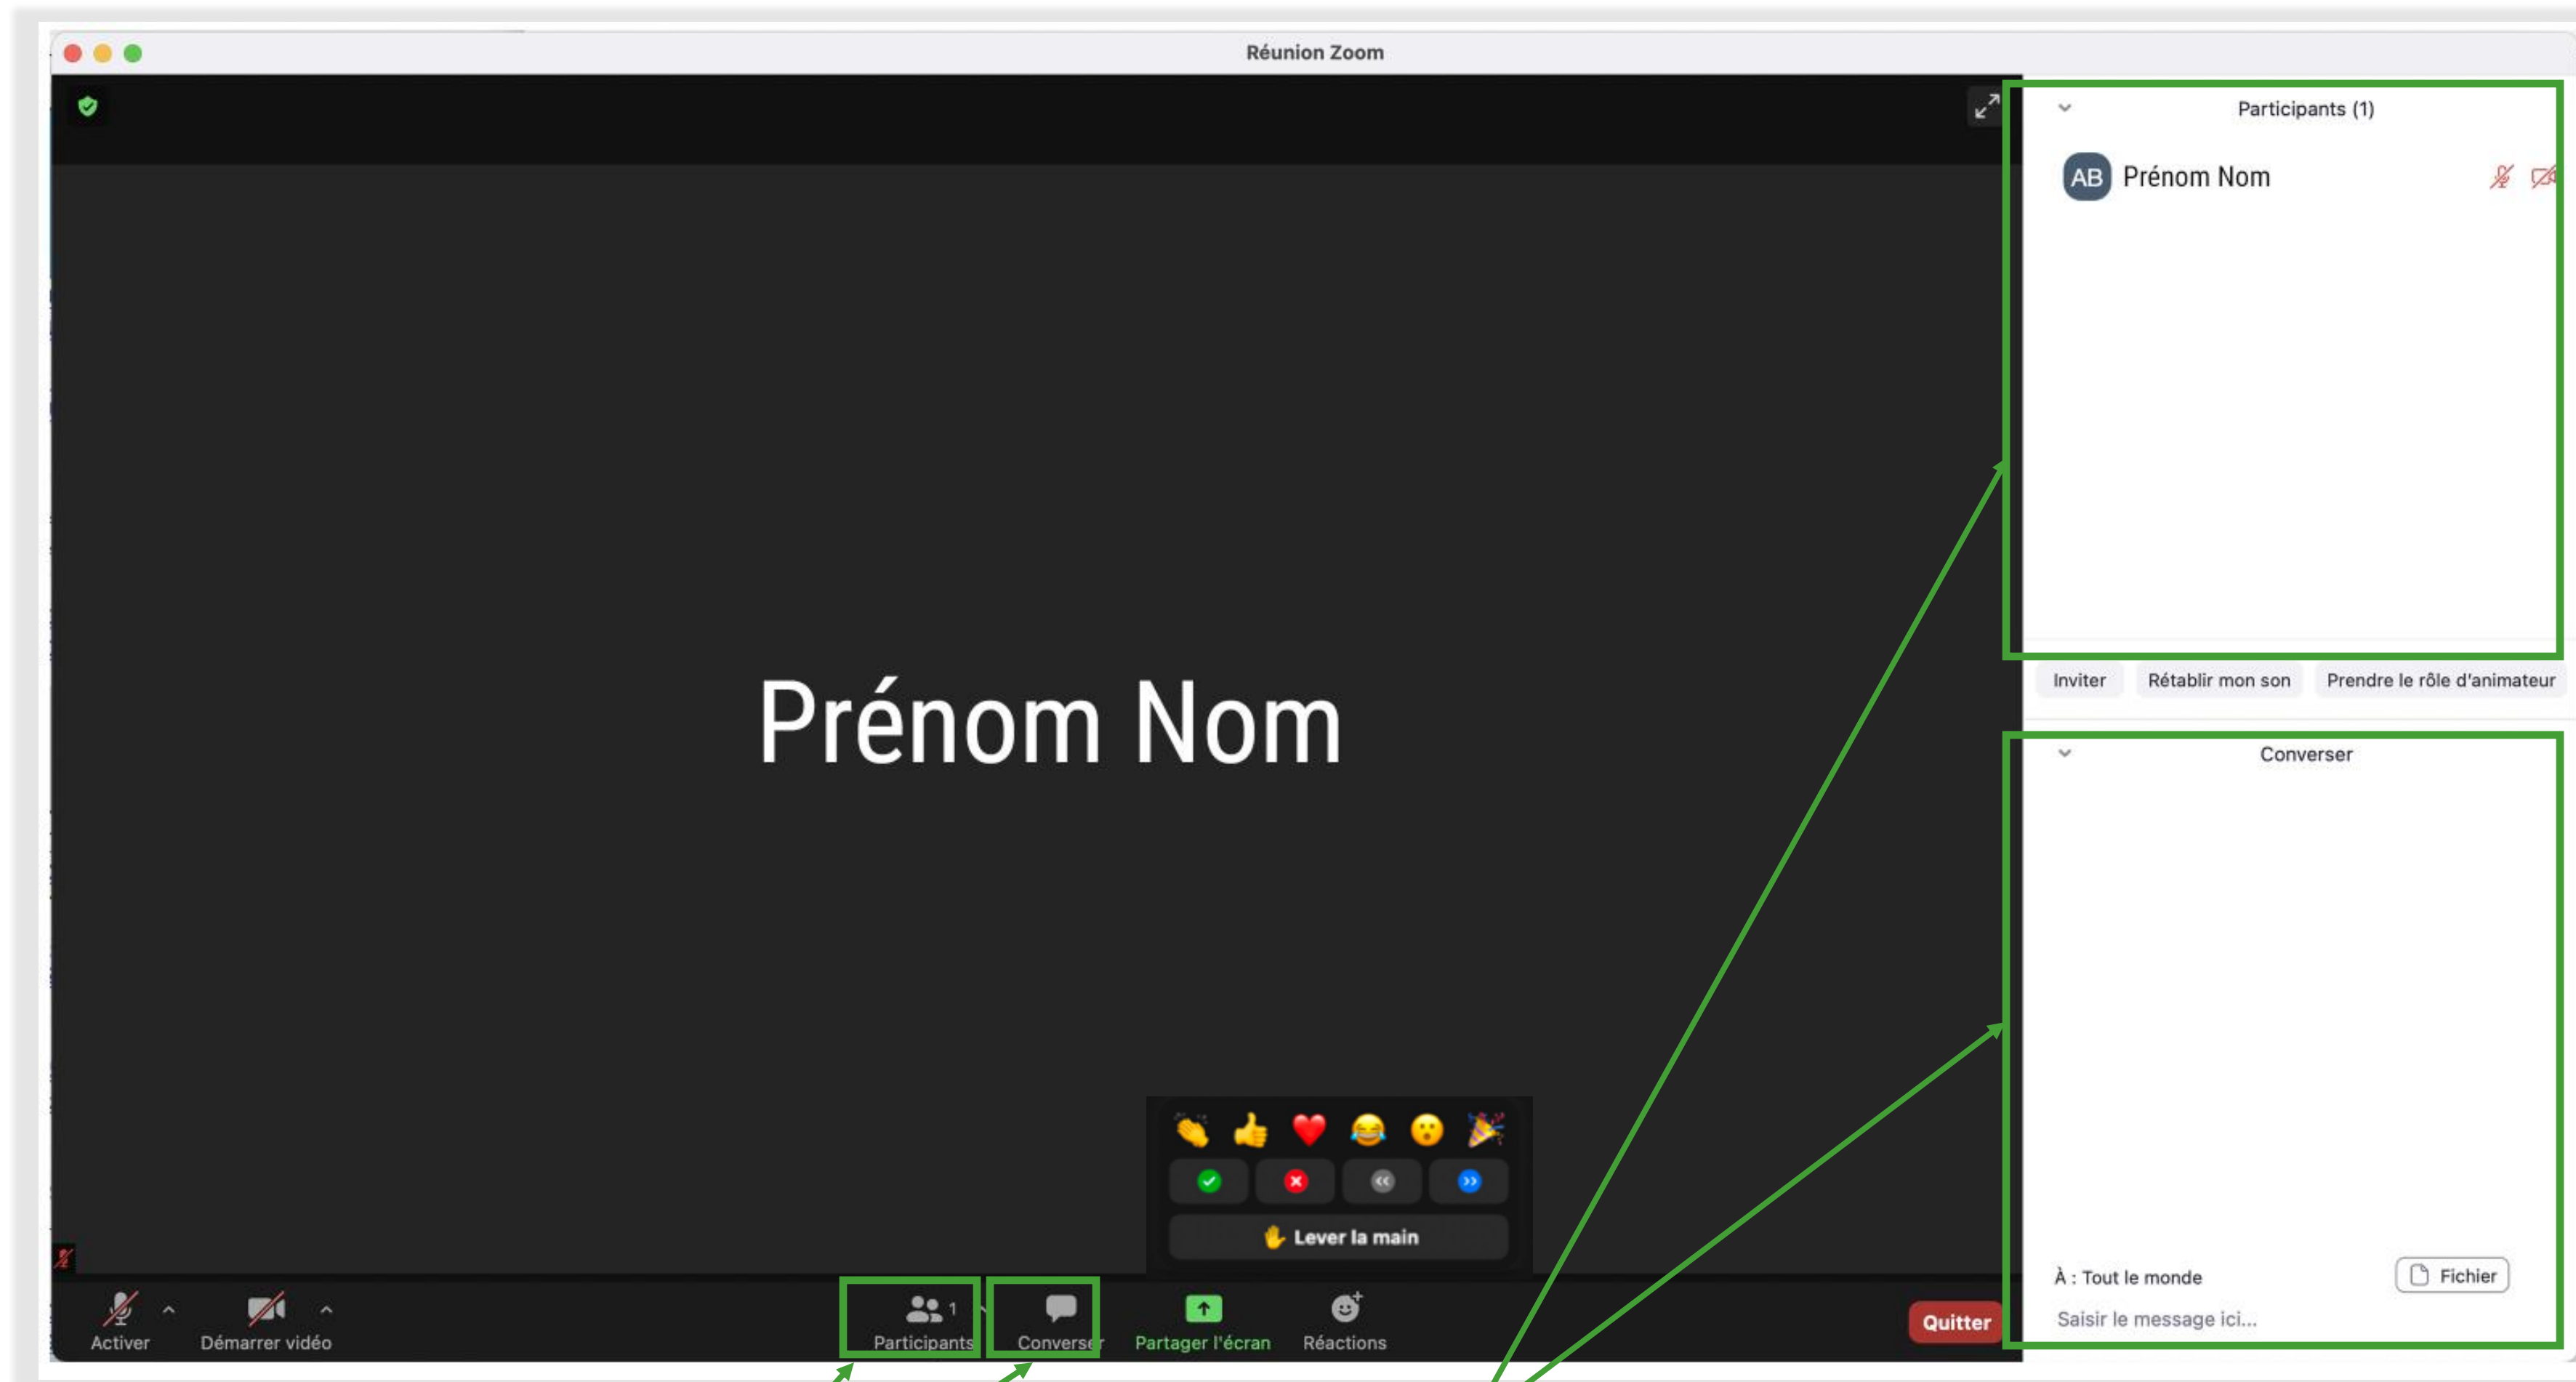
Réunion Zoom

Prénom Nom

Lever la main

Activer
Démarrer vidéo
Participants 1
Convers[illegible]r
Partager l'écran
Réactions
Quitter

Participants (1)

AB Prénom Nom

Inviter
Rétablir mon son
Prendre le rôle d'animateur

Converser

À : Tout le monde
Fichier
Saisir le message ici...